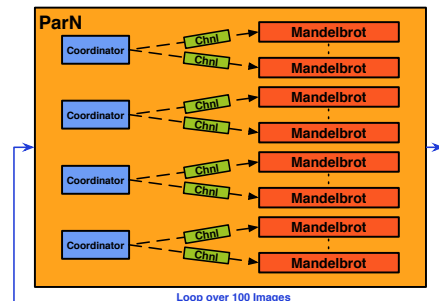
ParN

Coordinator
Chnl
Chnl
Mandelbrot
Mandelbrot

Coordinator
Chnl
Chnl
Mandelbrot
Mandelbrot

Coordinator
Chnl
Chnl
Mandelbrot
Mandelbrot

Coordinator
Chnl
Chnl
Mandelbrot
Mandelbrot

Loop over 100 Images